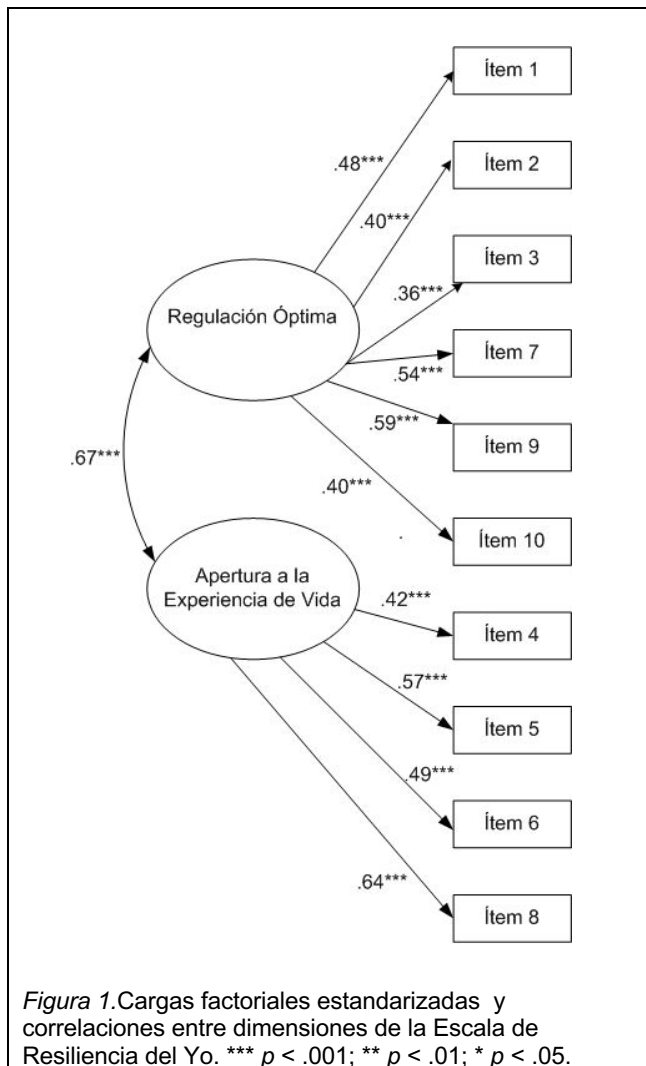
Ítem 1

.48***

Ítem 2

.40***

Ítem 3

.36***

Regulación Óptima

Ítem 7

.54***

.59***

Ítem 9

.67***

.40***

Ítem 10

Apertura a la Experiencia de Vida

.42***

Ítem 4

.57***

Ítem 5

.49***

Ítem 6

.64***

Ítem 8

*Figura 1.*Cargas factoriales estandarizadas y correlaciones entre dimensiones de la Escala de Resiliencia del Yo. *** *p* < .001; ** *p* < .01; * *p* < .05.